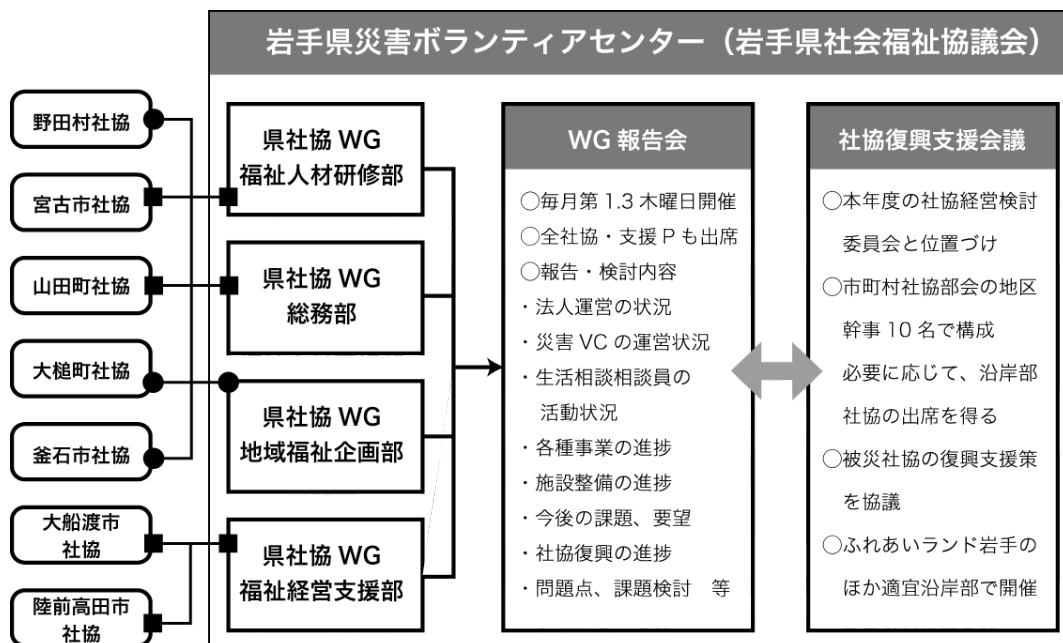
岩手県災害ボランティアセンター（岩手県社会福祉協議会）

野田村社協

宮古市社協

山田町社協

大槌町社協

釜石市社協

大船渡市社協

陸前高田市社協

県社協 WG 福祉人材研修部

県社協 WG 総務部

県社協 WG 地域福祉企画部

県社協 WG 福祉経営支援部

WG 報告会

○毎月第 1.3 木曜日開催
○全社協・支援 P も出席
○報告・検討内容
・法人運営の状況
・災害 VC の運営状況
・生活相談相談員の活動状況
・各種事業の進捗
・施設整備の進捗
・今後の課題、要望
・社協復興の進捗
・問題点、課題検討　等

社協復興支援会議

○本年度の社協経営検討委員会と位置づけ
○市町村社協部会の地区幹事 10 名で構成
必要に応じて、沿岸部社協の出席を得る
○被災社協の復興支援策を協議
○ふれあいランド岩手のほか適宜沿岸部で開催